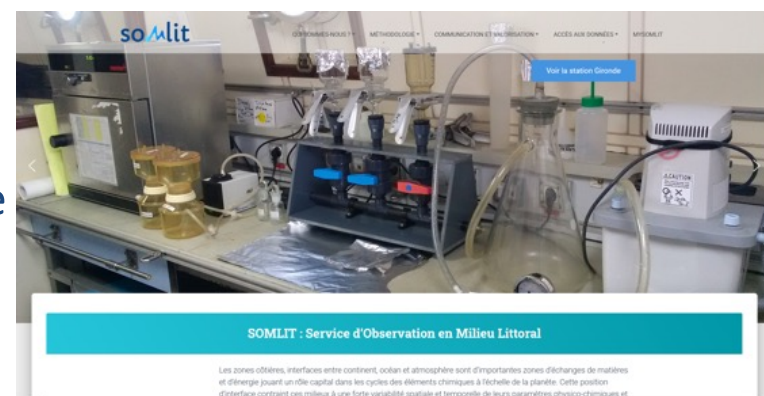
somlit

QUI SOMMES-NOUS ? • MÉTHODOLOGIE • COMMUNICATION ET VALORISATION • ACCÈS AUX DONNÉES • MYSOMLIT

Voir la station Gironde

CAUTION

SOMLIT : Service d'Observation en Milieu Littoral

Les zones côtières, interfaces entre continent, océan et atmosphère sont d'importantes zones d'échanges de matières et d'énergie jouant un rôle capital dans les cycles des éléments chimiques à l'échelle de la planète. Cette position d'interface contraint ces milieux à une forte variabilité spatiale et temporelle de leurs paramètres physico-chimiques et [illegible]